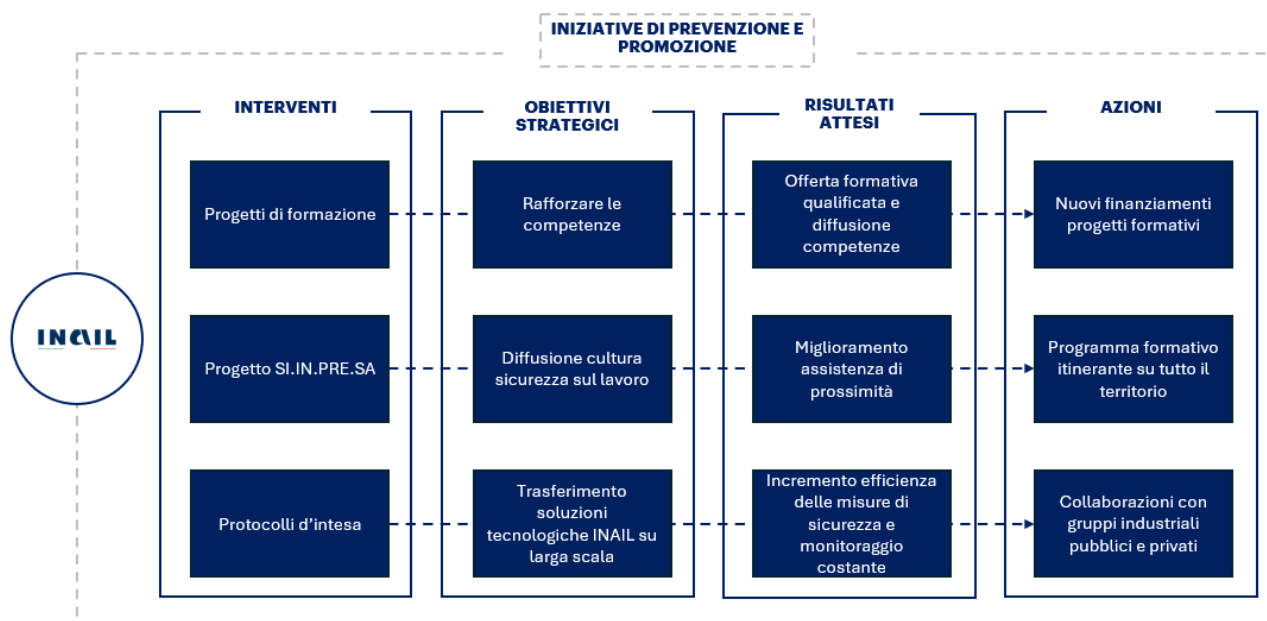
INIZIATIVE DI PREVENZIONE E PROMOZIONE

INAIL

INTERVENTI

Progetti di formazione

Progetto SI.IN.PRE.SA

Protocolli d’intesa

OBIETTIVI STRATEGICI

Rafforzare le competenze

Diffusione cultura sicurezza sul lavoro

Trasferimento soluzioni tecnologiche INAIL su larga scala

RISULTATI ATTESI

Offerta formativa qualificata e diffusione competenze

Miglioramento assistenza di prossimità

Incremento efficienza delle misure di sicurezza e monitoraggio costante

AZIONI

Nuovi finanziamenti progetti formativi

Programma formativo itinerante su tutto il territorio

Collaborazioni con gruppi industriali pubblici e privati